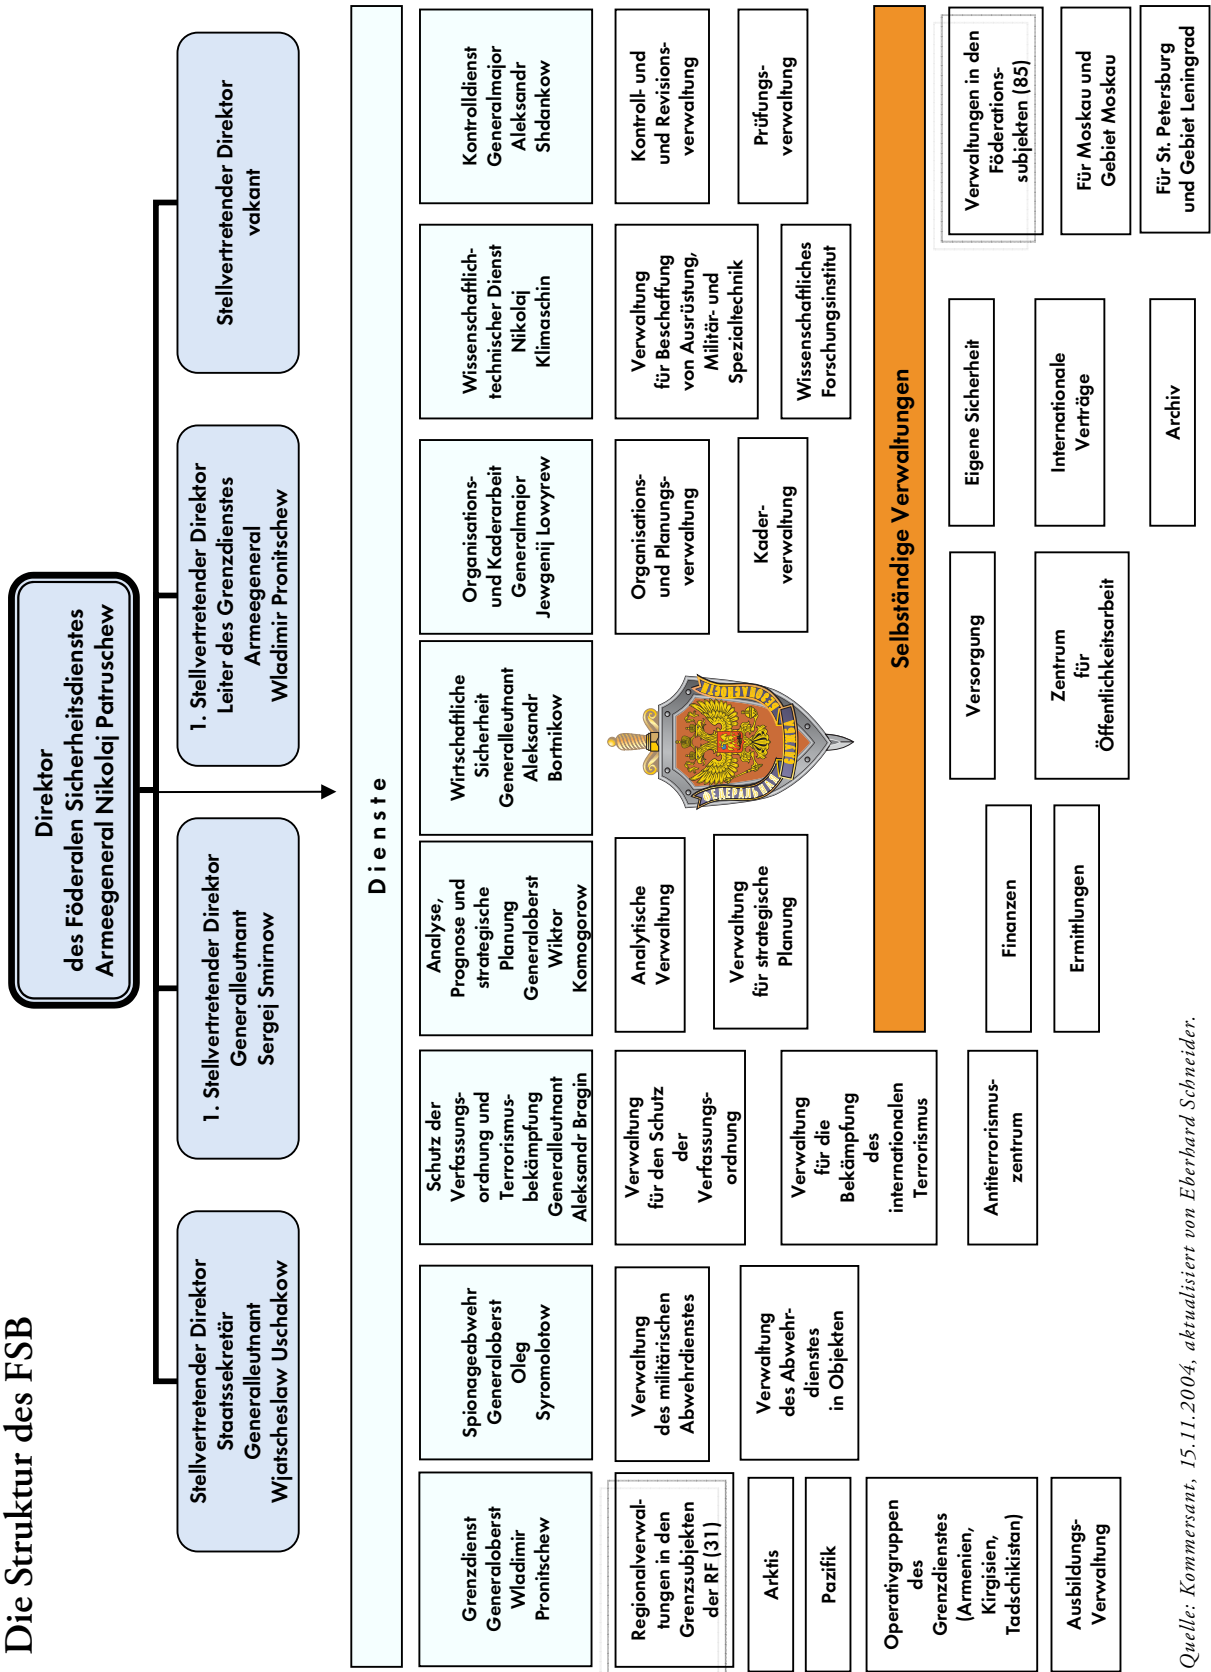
Die Struktur des FSB

Direktor des Föderalen Sicherheitsdienstes Armeegeneral Nikolaj Patruschew

Stellvertretender Direktor Staatssekretär Generalleutnant Wjatscheslaw Uschakow

1. Stellvertretender Direktor Generalleutnant Sergej Smirnow

1. Stellvertretender Direktor Leiter des Grenzdienstes Armeegeneral Wladimir Pronitschew

Stellvertretender Direktor vakant

D i e n s t e

Grenzdienst Generaloberst Wladimir Pronitschew

Spionageabwehr Generaloberst Oleg Syromolotow

Schutz der Verfassungsordnung und Terrorismusbekämpfung Generalleutnant Aleksandr Bragin

Analyse, Prognose und strategische Planung Generaloberst Wiktor Komogorow

Wirtschaftliche Sicherheit Generalleutnant Aleksandr Bortnikow

Organisations- und Kaderarbeit Generalmajor Jewgenij Lowyrew

Wissenschaftlich-technischer Dienst Nikolaj Klimaschin

Kontrolldienst Generalmajor Aleksandr Shdankow

Regionalverwaltungen in den Grenzsubjekten der RF (31)

Arktis

Pazifik

Operativgruppen des Grenzdienstes (Armenien, Kirgisien, Tadschikistan)

Ausbildungs-Verwaltung

Verwaltung des militärischen Abwehrdienstes

Verwaltung des Abwehrdienstes in Objekten

Verwaltung für den Schutz der Verfassungsordnung

Verwaltung für die Bekämpfung des internationalen Terrorismus

Analytische Verwaltung

Verwaltung für strategische Planung

Organisations- und Planungsverwaltung

Kaderverwaltung

Verwaltung für Beschaffung von Ausrüstung, Militär- und Spezialtechnik

Wissenschaftliches Forschungsinstitut

Kontroll- und und Revisionsverwaltung

Prüfungsverwaltung

Selbständige Verwaltungen

Antiterrorismuszentrum

Finanzen

Ermittlungen

Versorgung

Zentrum für Öffentlichkeitsarbeit

Eigene Sicherheit

Internationale Verträge

Archiv

Verwaltungen in den Föderationssubjekten (85)

Für Moskau und Gebiet Moskau

Für St. Petersburg und Gebiet Leningrad

Quelle: Kommersant, 15.11.2004, aktualisiert von Eberhard Schneider.